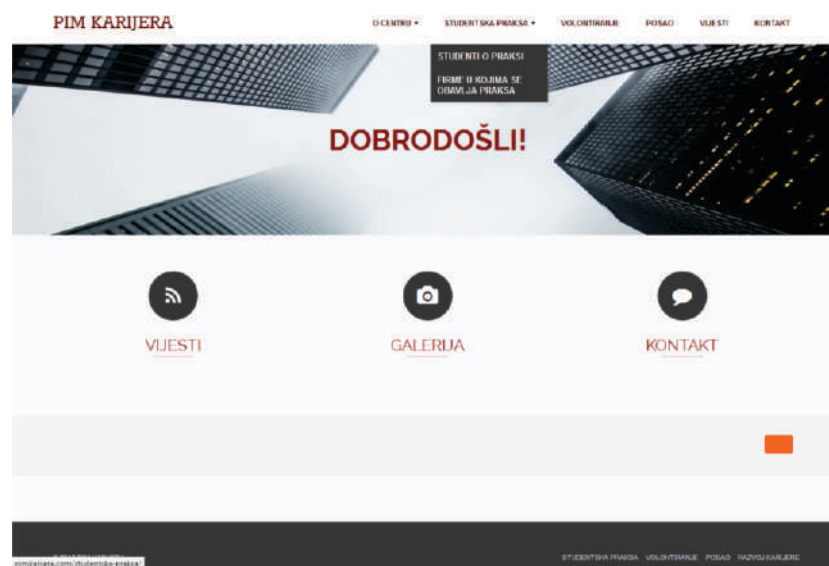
PIM KARIJERA

O CENTRU ▾ STUDENTSKA PRAKSA ▾ VOLONTIRANJE POSAO VIJESTI KONTAKT

STUDENTI O PRAKSI

FIRME U KOJIMA SE OBAVLJA PRAKSA

DOBRODOŠLI!

VIJESTI

GALERIJA

KONTAKT

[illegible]

pimkarijera.com/studentska-praksa/

STUDENTSKA PRAKSA VOLONTIRANJE POSAO RAZVOJ KARIJERE